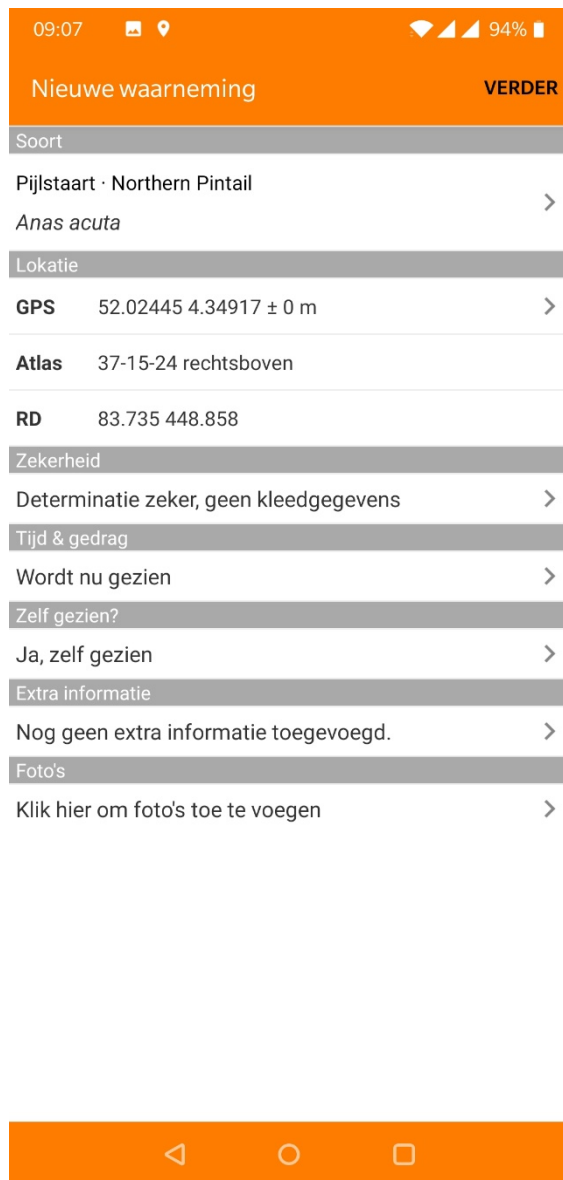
09:07 94%

Nieuwe waarneming VERDER

Soort

Pijlstaart · Northern Pintail
Anas acuta

Lokatie

GPS 52.02445 4.34917 ± 0 m

Atlas 37-15-24 rechtsboven

RD 83.735 448.858

Zekerheid

Determinatie zeker, geen kleedgegevens

Tijd & gedrag

Wordt nu gezien

Zelf gezien?

Ja, zelf gezien

Extra informatie

Nog geen extra informatie toegevoegd.

Foto's

Klik hier om foto's toe te voegen